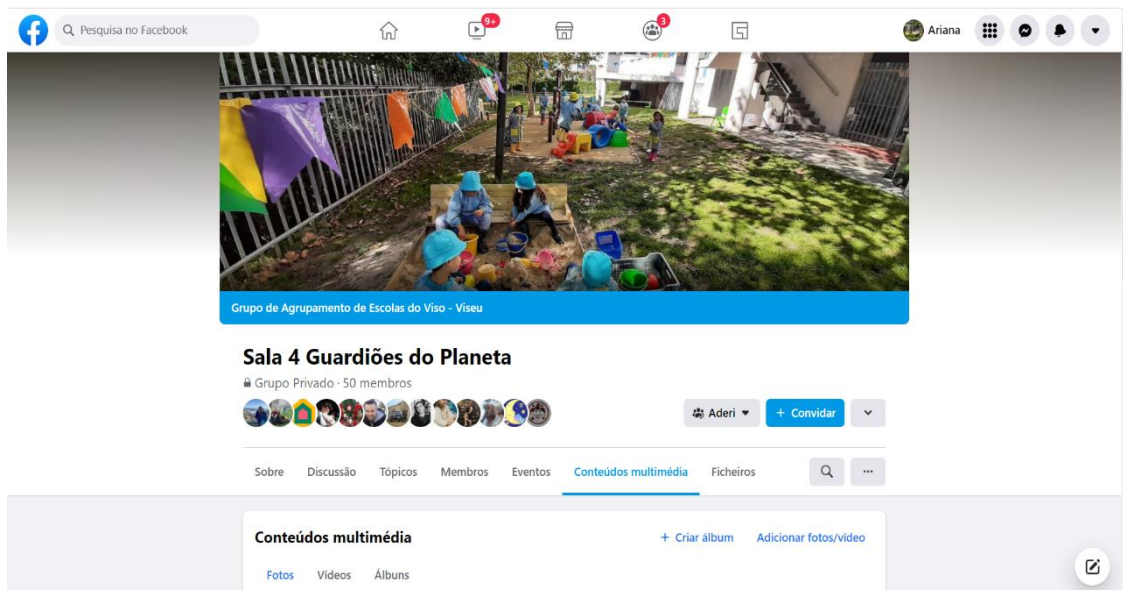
Pesquisa no Facebook

9+

3

Ariana

Grupo de Agrupamento de Escolas do Viso - Viseu

Sala 4 Guardiões do Planeta

Grupo Privado · 50 membros

Aderi

+ Convidar

Sobre Discussão Tópicos Membros Eventos Conteúdos multimédia Ficheiros

Conteúdos multimédia

+ Criar álbum

Adicionar fotos/vídeo

Fotos Vídeos Álbuns